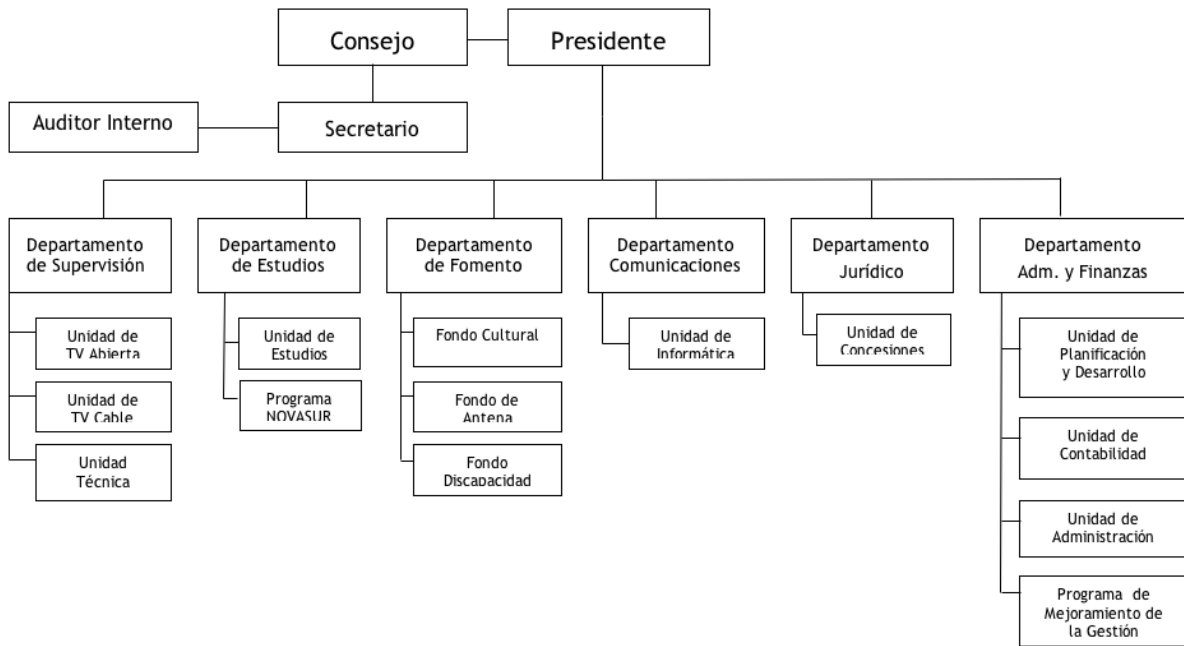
Consejo

Presidente

Auditor Interno

Secretario

Departamento de Supervisión

Unidad de TV Abierta

Unidad de TV Cable

Unidad Técnica

Departamento de Estudios

Unidad de Estudios

Programa NOVASUR

Departamento de Fomento

Fondo Cultural

Fondo de Antena

Fondo Discapacidad

Departamento Comunicaciones

Unidad de Informática

Departamento Jurídico

Unidad de Concesiones

Departamento Adm. y Finanzas

Unidad de Planificación y Desarrollo

Unidad de Contabilidad

Unidad de Administración

Programa de Mejoramiento de la Gestión